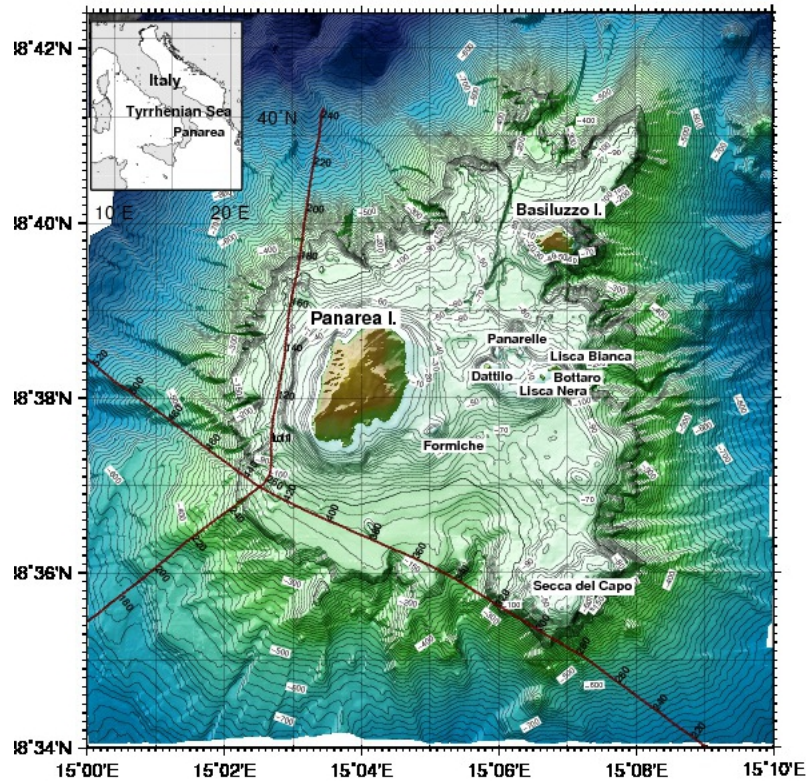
Italy
Tyrrhenian Sea
Panarea
40°N
10°E
20°E
Basiluzzo I.
Panarea I.
Panarelle
Lisca Bianca
Dattilo
Bottaro
Lisca Nera
Formiche
Secca del Capo
18°42'N
18°40'N
18°38'N
18°36'N
18°34'N
15°00'E
15°02'E
15°04'E
15°06'E
15°08'E
15°10'E
240
220
200
180
160
140
120
100
-400
-500
-300
-200
-100
-70
-50
-600
-700
-800